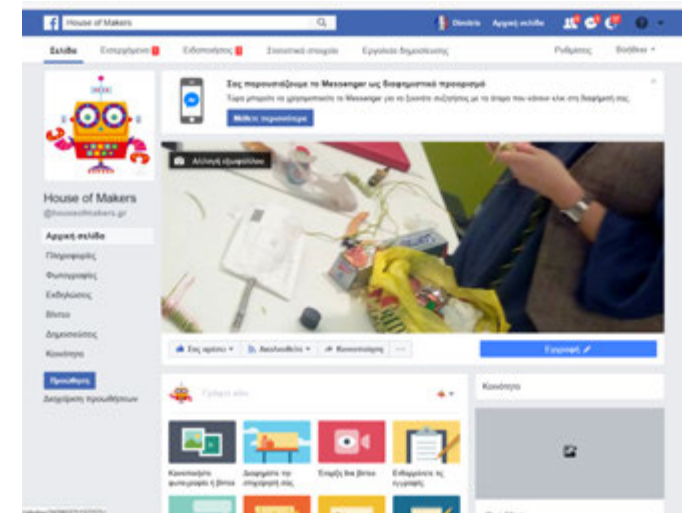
House of Makers

Dimitris Αρχική σελίδα

Σελίδα Επιλογή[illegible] Ειδοποιήσεις Στατιστικά στοιχεία Εργαλεία δημοσίευσης Ρυθμίσεις Βοήθεια

Σας παρουσιάζουμε το Messenger ως διαφημιστικό προορισμό

Τώρα μπορείτε να χρησιμοποιείτε το Messenger για να ξεκινάτε συζητήσεις με τα άτομα που κάνουν κλικ στη διαφήμισή σας.

Μάθετε περισσότερα

Αλλαγή εξωφύλλου

House of Makers

@houseofmakers.gr

Αρχική σελίδα

Πληροφορίες

Φωτογραφίες

Εκδηλώσεις

Βίντεο

Δημοσιεύσεις

Κοινότητα

Προώθηση

Διαχείριση προωθήσεων

Σας αρέσει Ακολουθείτε Κοινοποίηση ...

Εγγραφή

Γράψτε κάτι

Κοινότητα

Κοινοποιήστε φωτογραφία ή βίντεο

Διαφημίστε την επιχείρησή σας

Ζωντανή μετάδοση βίντεο

Εκδηλώσεις εγγραφής

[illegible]